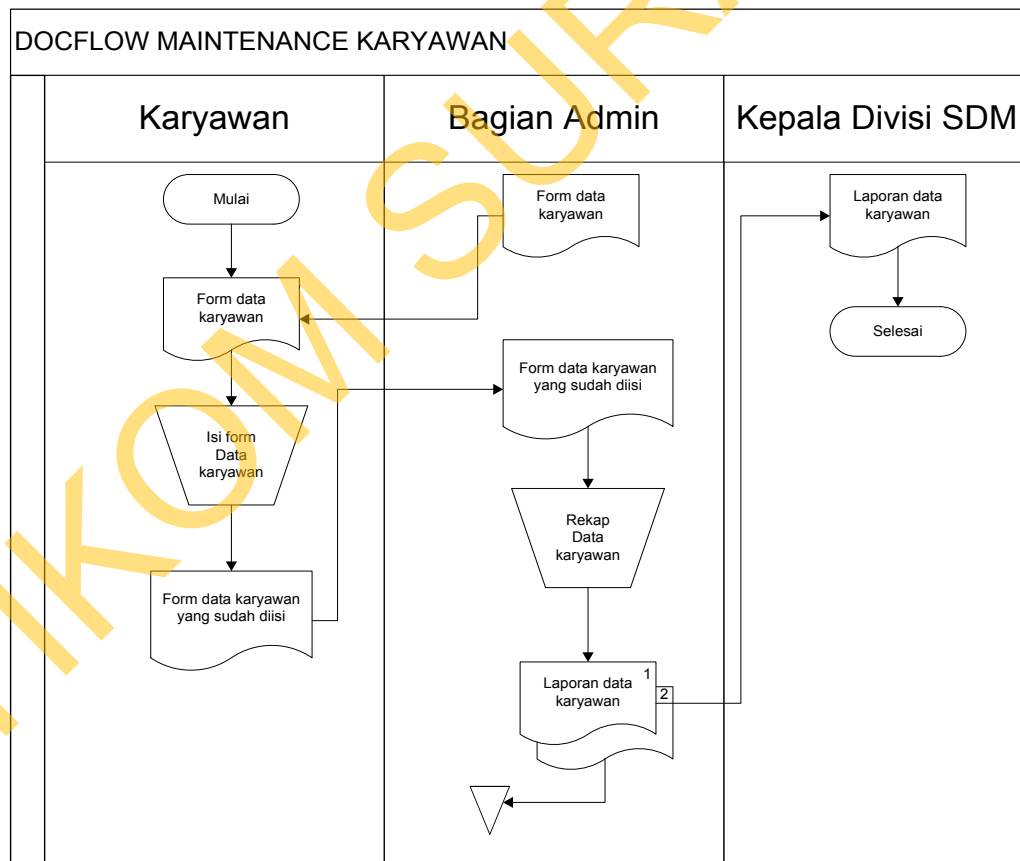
DOCFLOW MAINTENANCE KARYAWAN

Karyawan

Bagian Admin

Kepala Divisi SDM

Mulai

Form data karyawan

Isi form Data karyawan

Form data karyawan yang sudah diisi

Form data karyawan

Form data karyawan yang sudah diisi

Rekap Data karyawan

Laporan data karyawan

1

2

Laporan data karyawan

Selesai

IKOM SUR